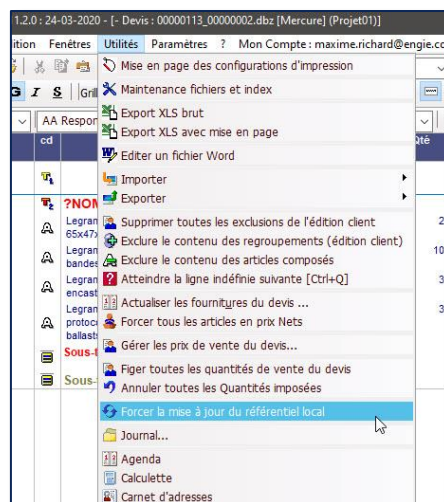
1.2.0 : 24-03-2020 - [- Devis : 00000113_00000002.dbz [Mercure] (Projet01)]

ition Fenêtres Utilités Paramètres ? Mon Compte : maxime.richard@engie.co

G I S Gril

AA Respon

cd

?NOM

Legran 65x47x

Legran bandes

Legran encast

Legran protoc ballast

Sous-t

Sous-

Qté

2

10

3

3

Mise en page des configurations d'impression
Maintenance fichiers et index
Export XLS brut
Export XLS avec mise en page
Editer un fichier Word
Importer
Exporter
Supprimer toutes les exclusions de l'édition client
Exclure le contenu des regroupements (édition client)
Exclure le contenu des articles composés
Atteindre la ligne indéfinie suivante [Ctrl+Q]
Actualiser les fournitures du devis ...
Forcer tous les articles en prix Nets
Gérer les prix de vente du devis...
Figer toutes les quantités de vente du devis
Annuler toutes les Quantités imposées
Forcer la mise à jour du référentiel local
Journal...
Agenda
Calculette
Carnet d'adresses